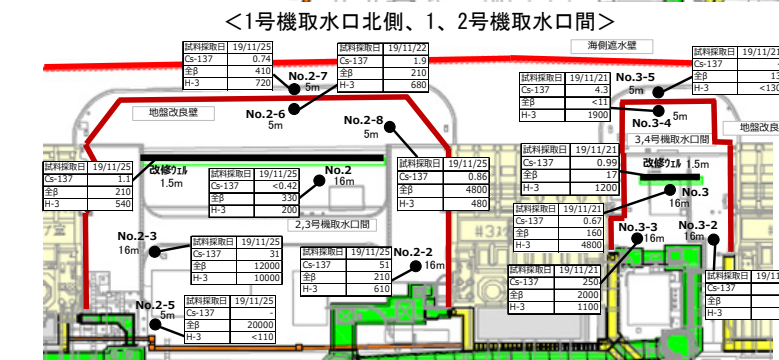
<1号機取水口北側、1、2号機取水口間>

海側遮水壁

| 試料採取日 | 19/11/25 |
|---|---|
| Cs-137 | 0.74 |
| 全β | 410 |
| H-3 | 720 |

| 試料採取日 | 19/11/22 |
|---|---|
| Cs-137 | 1.9 |
| 全β | 210 |
| H-3 | 680 |

No.2-7
5m

No.2-6
5m

地盤改良壁

No.2-8
5m

| 試料採取日 | 19/11/21 |
|---|---|
| Cs-137 | 4.3 |
| 全β | <11 |
| H-3 | 1900 |

No.3-5
5m

No.3-4
5m

| 試料採取日 | 19/11/2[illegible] |
|---|---|
| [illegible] | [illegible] |
| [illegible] | 13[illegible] |
| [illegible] | <130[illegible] |

3,4号機取水口間

地盤改良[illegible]

| 試料採取日 | 19/11/25 |
|---|---|
| Cs-137 | 1.1 |
| 全β | 210 |
| H-3 | 540 |

改修ウェル
1.5m

| 試料採取日 | 19/11/25 |
|---|---|
| Cs-137 | <0.42 |
| 全β | 330 |
| H-3 | 200 |

No.2
16m

| 試料採取日 | 19/11/25 |
|---|---|
| Cs-137 | 0.86 |
| 全β | 4800 |
| H-3 | 480 |

| 試料採取日 | 19/11/21 |
|---|---|
| Cs-137 | 0.99 |
| 全β | 17 |
| H-3 | 1200 |

改修ウェル 1.5m

No.3
16m

2,3号機取水口間

| 試料採取日 | 19/11/21 |
|---|---|
| Cs-137 | 0.67 |
| 全β | 160 |
| H-3 | 4800 |

No.2-3
16m

| 試料採取日 | 19/11/25 |
|---|---|
| Cs-137 | 31 |
| 全β | 12000 |
| H-3 | 10000 |

| 試料採取日 | 19/11/25 |
|---|---|
| Cs-137 | 51 |
| 全β | 210 |
| H-3 | 610 |

No.2-2
16m

No.3-3
16m

No.3-2
16m

| 試料採取日 | 19/11/21 |
|---|---|
| Cs-137 | 250 |
| 全β | 2000 |
| H-3 | 1100 |

No.2-5
5m

| 試料採取日 | 19/11/25 |
|---|---|
| Cs-137 | - |
| 全β | 20000 |
| H-3 | <110 |

| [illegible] |
|---|
| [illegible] |
| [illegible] |
| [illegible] |